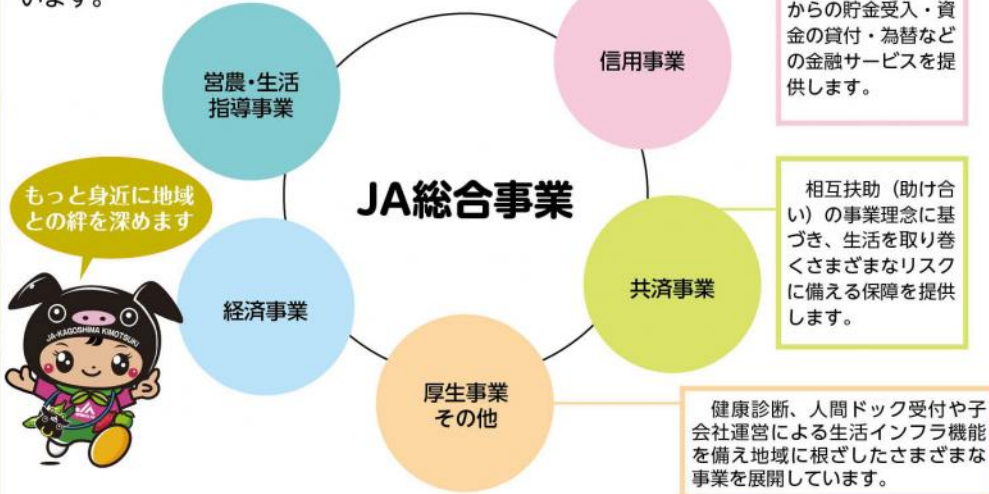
います。

営農・生活指導事業

信用事業

からの貯金受入・資金の貸付・為替などの金融サービスを提供します。

もっと身近に地域との絆を深めます

JA総合事業

相互扶助（助け合い）の事業理念に基づき、生活を取り巻くさまざまなリスクに備える保障を提供します。

JA-KAGOSHIMA KIMOTSUKI

経済事業

共済事業

厚生事業その他

健康診断、人間ドック受付や子会社運営による生活インフラ機能を備え地域に根ざしたさまざまな事業を展開しています。